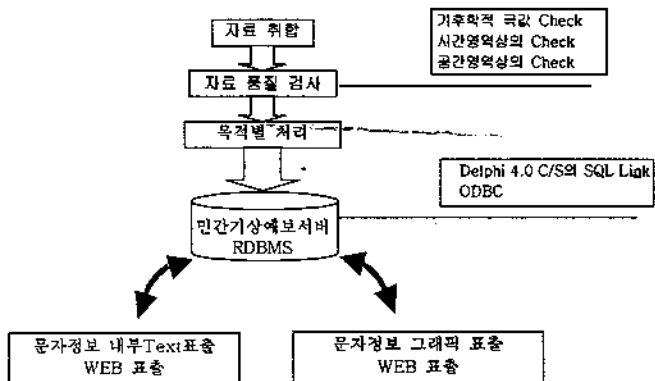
자료 취합

거후학적 극값 Check
시간영역상의 Check
공간영역상의 Check

자료 품질 검사

목적별 처리

Delphi 4.0 C/S의 SQL Link
ODBC

민간기상예보서버
RDBMS

문자정보 내부Text표출
WEB 표출

문자정보 그래픽 표출
WEB 표출